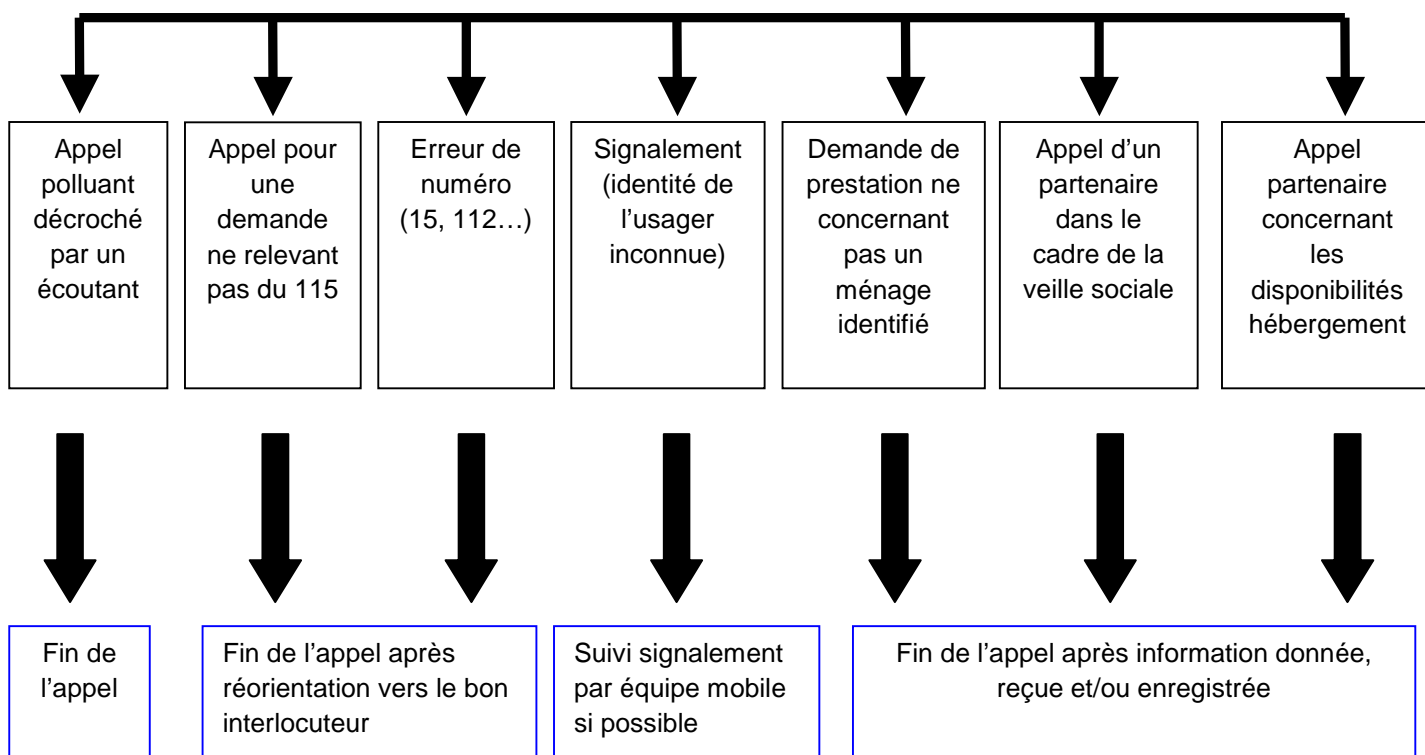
Appel polluant décroché par un écoutant

Appel pour une demande ne relevant pas du 115

Erreur de numéro (15, 112…)

Signalement (identité de l'usager inconnue)

Demande de prestation ne concernant pas un ménage identifié

Appel d'un partenaire dans le cadre de la veille sociale

Appel partenaire concernant les disponibilités hébergement

Fin de l'appel

Fin de l'appel après réorientation vers le bon interlocuteur

Suivi signalement par équipe mobile si possible

Fin de l'appel après information donnée, reçue et/ou enregistrée